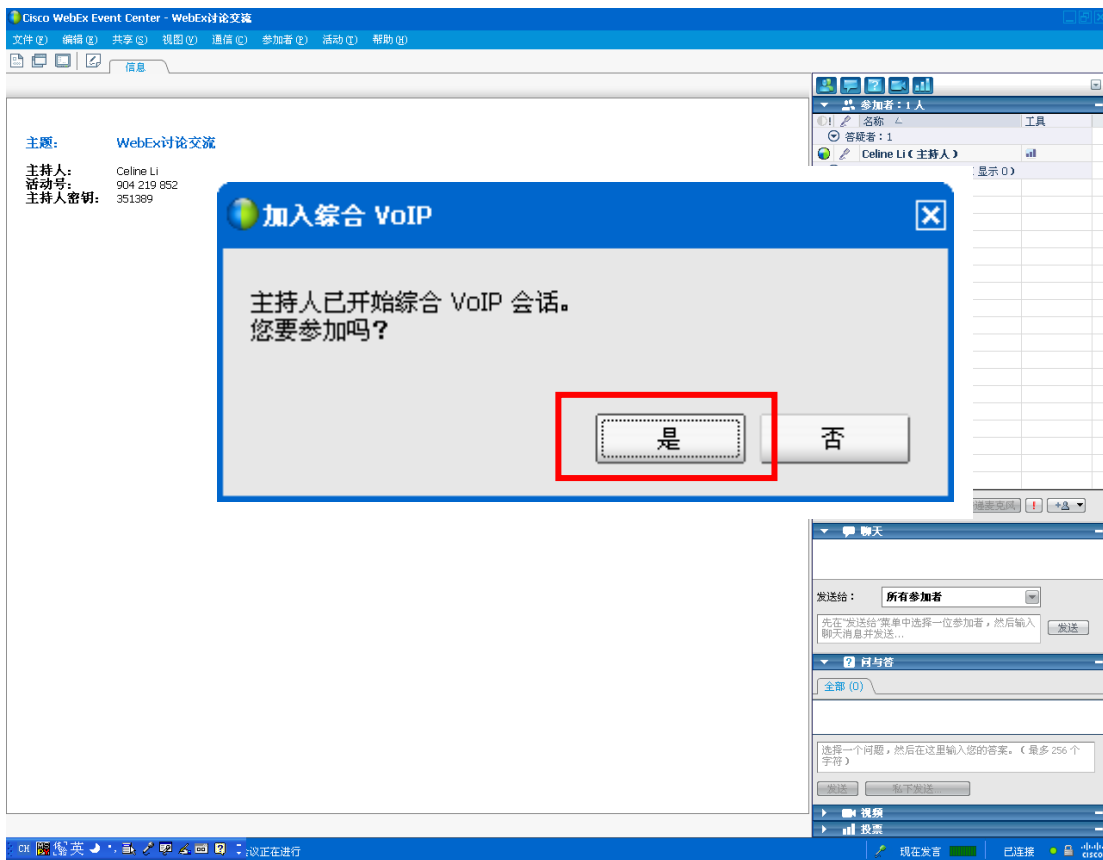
Cisco WebEx Event Center - WebEx讨论交流

文件(F) 编辑(E) 共享(S) 视图(V) 通信(C) 参加者(P) 活动(T) 帮助(H)

信息

主题: WebEx讨论交流

主持人: Celine Li
活动号: 904 219 852
主持人密钥: 351389

参加者: 1 人
名称
工具
答疑者: 1
Celine Li (主持人)
显示 0)

加入综合 VoIP

主持人已开始综合 VoIP 会话。
您要参加吗?

是
否

聊天

发送给: 所有参加者

先在"发送给"菜单中选择一位参加者，然后输入聊天消息并发送...
发送

问与答

全部 (0)

选择一个问题，然后在这里输入您的答案。(最多 256 个字符)

发送
私下发送

视频

投票

CH 英
议正在进行
现在发言
已连接
cisco